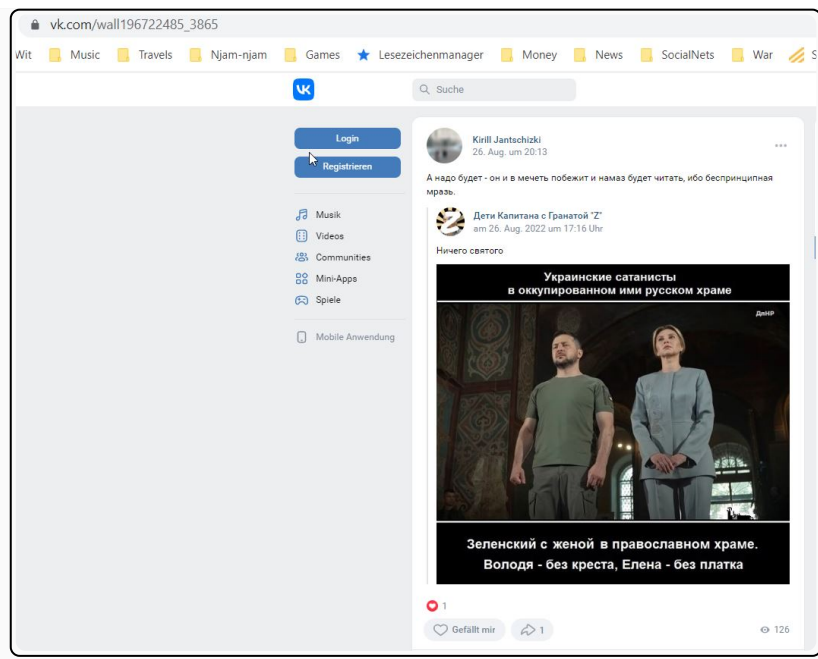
vk.com/wall196722485_3865

Wit Music Travels Njam-njam Games Lesezeichenmanager Money News SocialNets War S

Suche

Login

Registrieren

Musik

Videos

Communities

Mini-Apps

Spiele

Mobile Anwendung

Kirill Jantschizki
26. Aug. um 20:13

А надо будет - он и в мечеть побежит и намаз будет читать, ибо беспринципная мразь.

Дети Капитана с Гранатой "Z"
am 26. Aug. 2022 um 17:16 Uhr

Ничего святого

Украинские сатанисты
в оккупированном ими русском храме

ДанНР

Зеленский с женой в православном храме.
Володя - без креста, Елена - без платка

1

Gefällt mir

1

126